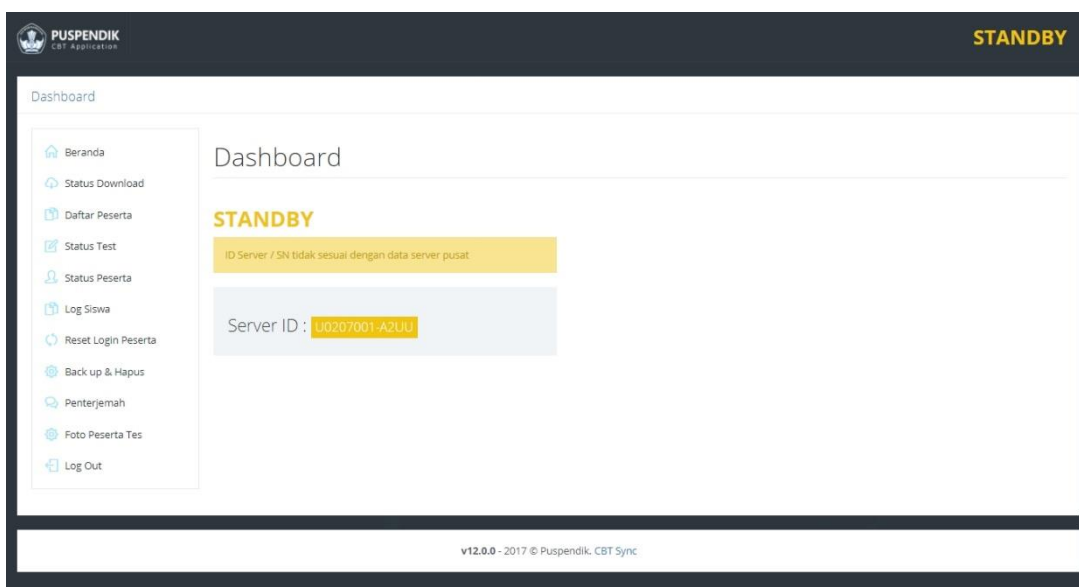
PUSPENDIK
CBT Application

STANDBY

Dashboard

Beranda
Status Download
Daftar Peserta
Status Test
Status Peserta
Log Siswa
Reset Login Peserta
Back up & Hapus
Penterjemah
Foto Peserta Tes
Log Out

Dashboard

STANDBY

ID Server / SN tidak sesuai dengan data server pusat

Server ID : U0207001-A2UU

v12.0.0 - 2017 © Puspendik. CBT Sync